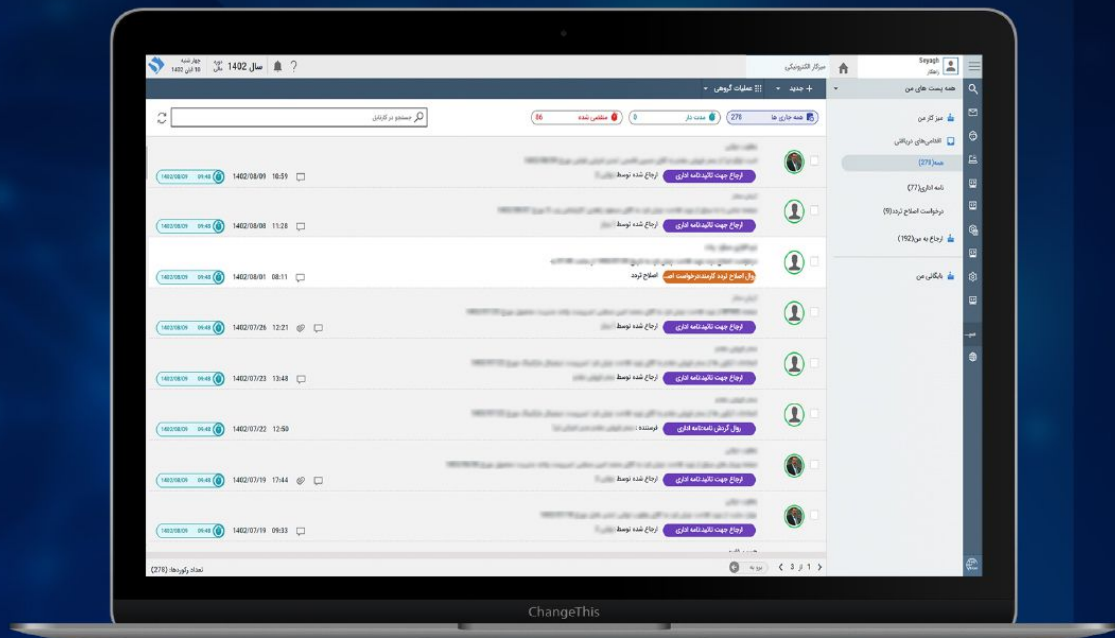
چهارشنبه
10 آبان 1402
سال 1402
میزکار الکترونیکی
Seyagh
همه پست های من
+ جدید
عملیات گروهی
همه جاری ها 278
مدت دار 0
منقضی شده 86
جستجو در کارتابل
میز کار من
اقدامی‌های دریافتی
همه(278)
نامه اداری(77)
درخواست اصلاح تردد(9)
ارجاع به من(192)
بایگانی من
ارجاع جهت تائیدنامه اداری
ارجاع شده توسط
1402/08/09 18:59
1402/08/09 09:48
1402/08/08 11:28
اصلاح تردد
1402/08/01 08:11
1402/07/26 12:21
1402/07/23 13:48
روال گردش نامه‌نامه اداری
فرستنده :
1402/07/22 12:50
1402/07/19 17:44
1402/07/19 09:33
تعداد رکوردها: (276)
1 از 3
ChangeThis